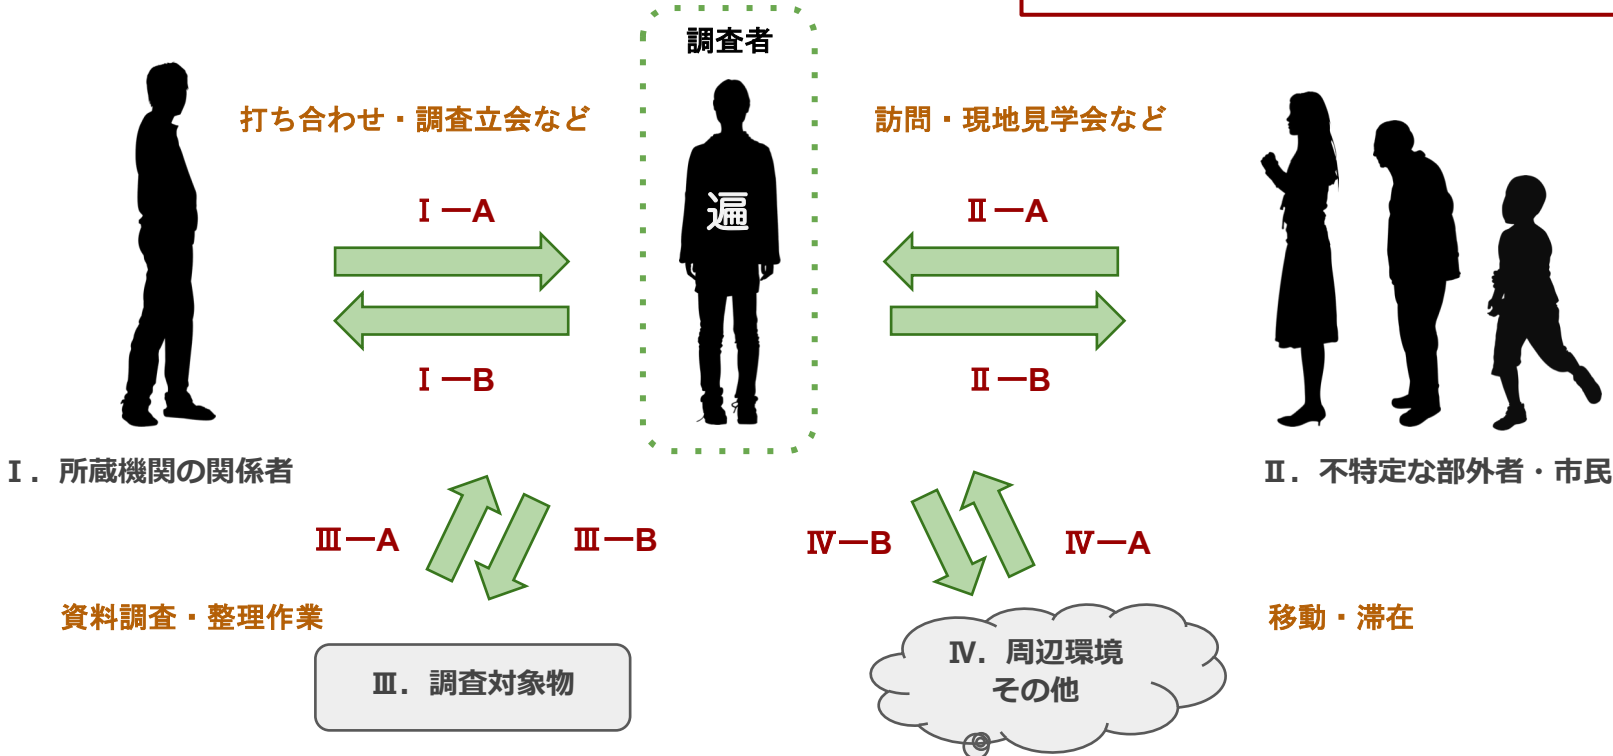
調査者

打ち合わせ・調査立会など

訪問・現地見学会など

Ⅰ―A

遍

Ⅱ―A

Ⅰ―B

Ⅱ―B

Ⅰ．所蔵機関の関係者

Ⅱ．不特定な部外者・市民

Ⅲ―A

Ⅲ―B

Ⅳ―B

Ⅳ―A

資料調査・整理作業

移動・滞在

Ⅲ．調査対象物

Ⅳ．周辺環境
その他